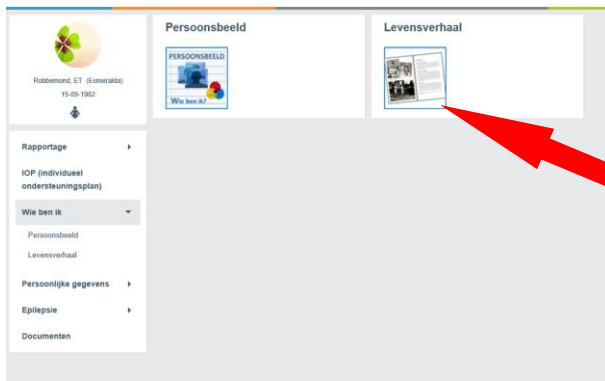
Robbemond, ET (Esmeralda)
15-09-1982

Rapportage

IOP (individueel ondersteuningsplan)

Wie ben ik

Persoonsbeeld

Levensverhaal

Persoonlijke gegevens

Epilepsie

Documenten

Persoonsbeeld

PERSOONSBEELD

Wie ben ik?

Levensverhaal